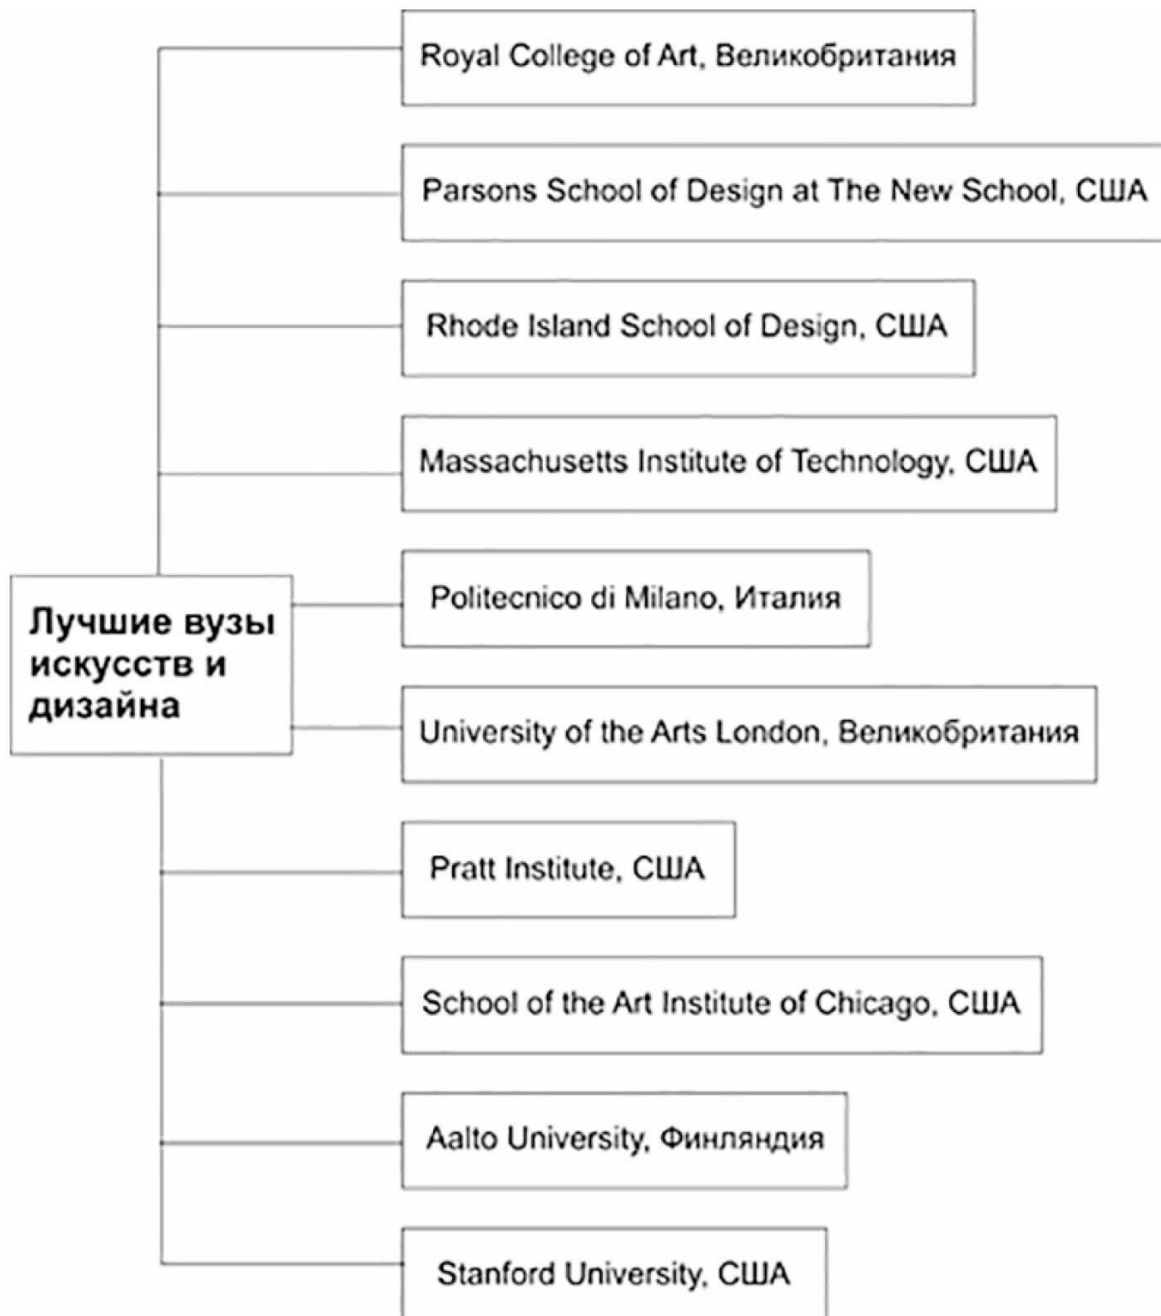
Лучшие вузы искусств и дизайна

Royal College of Art, Великобритания

Parsons School of Design at The New School, США

Rhode Island School of Design, США

Massachusetts Institute of Technology, США

Politecnico di Milano, Италия

University of the Arts London, Великобритания

Pratt Institute, США

School of the Art Institute of Chicago, США

Aalto University, Финляндия

Stanford University, США